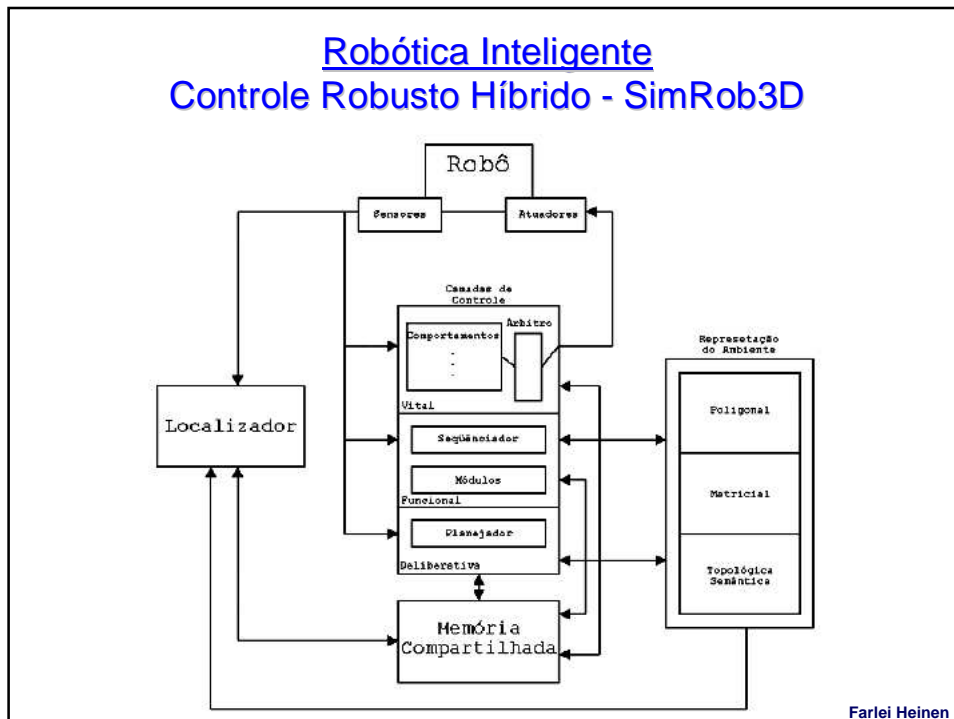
Robótica Inteligente
Controle Robusto Híbrido - SimRob3D

Robô

Sensores

Atuadores

Camadas de Controle

Comportamentos
.
.
.

Arbitro

Vital

Seqüênciador

Módulos

Funcional

Planejador

Deliberativa

Localizador

Memória Compartilhada

Represetação do Ambiente

Poligonal

Matricial

Topológica Semântica

Farlei Heinen